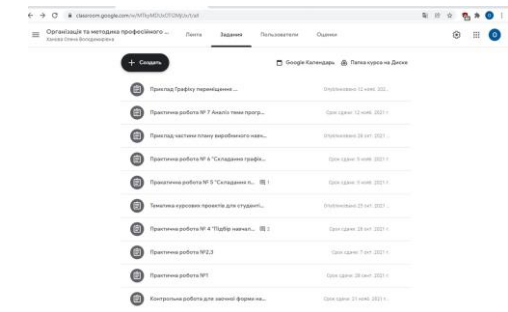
classroom.google.com/w/MTIyMDUxOTI2MjUx/t/all

Організація та методика професійного ...
Камова Олена Володимирівна

Лента Задания Пользователи Оценки

+ Создать

Google Календарь Папка курса на Диске

Приклад Графіку переміщення ... Опубликовано: 12 нояб. 202...

Практична робота № 7 Аналіз типи прогр... Срок сдачи: 12 нояб. 2021 г.

Приклад частини плану виробничого навч... Опубликовано: 28 окт. 2021 г.

Практична робота № 6 "Складання графік... Срок сдачи: 5 нояб. 2021 г.

Практична робота № 5 "Складання п... 1 Срок сдачи: 5 нояб. 2021 г.

Тематика курсових проектів для студенті... Опубликовано: 25 окт. 2021 г.

Практична робота № 4 "Підбір навчал... 2 Срок сдачи: 28 окт. 2021 г.

Практична робота №2,3 Срок сдачи: 7 окт. 2021 г.

Практична робота №1 Срок сдачи: 28 сент. 2021 г.

Контрольна робота для заочної форми на... Срок сдачи: 21 нояб. 2021 г.